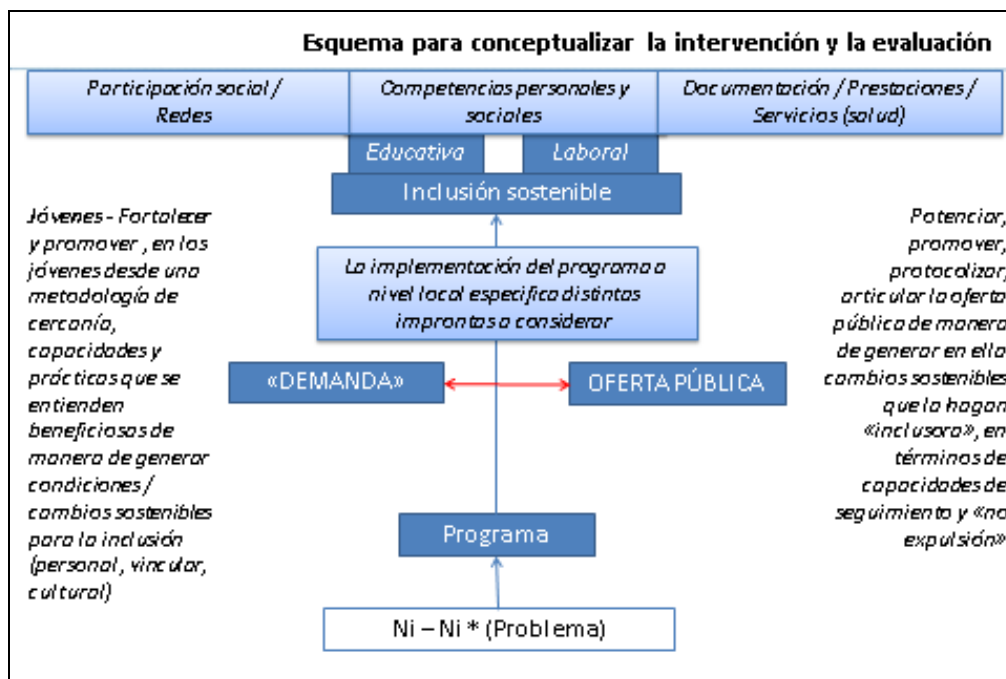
Esquema para conceptualizar la intervención y la evaluación

Participación social / Redes

Competencias personales y sociales

Documentación / Prestaciones / Servicios (salud)

Educativa

Laboral

Inclusión sostenible

Jóvenes - Fortalecer y promover, en los jóvenes desde una metodología de cercanía, capacidades y prácticas que se entienden beneficiosas de manera de generar condiciones / cambios sostenibles para la inclusión (personal, vincular, cultural)

La implementación del programa a nivel local especifica distintas improntas a considerar

Potenciar, promover, protocolizar, articular la oferta pública de manera de generar en ella cambios sostenibles que la hagan «inclusora», en términos de capacidades de seguimiento y «no expulsión»

«DEMANDA»

OFERTA PÚBLICA

Programa

Ni – Ni * (Problema)